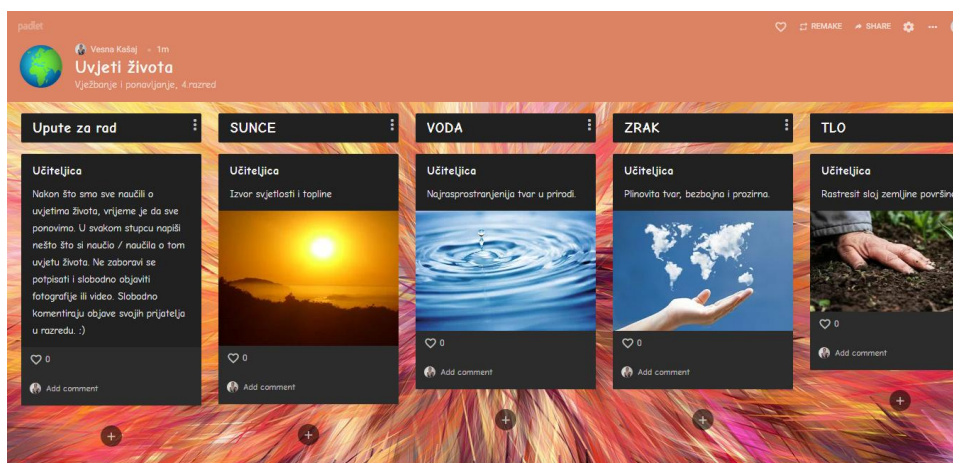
padlet

Vesna Kašaj • 1m

Uvjeti života

Vježbanje i ponavljanje, 4.razred

REMAKE SHARE

Upute za rad

Učiteljica

Nakon što smo sve naučili o uvjetima života, vrijeme je da sve ponovimo. U svakom stupcu napiši nešto što si naučio / naučila o tom uvjetu života. Ne zaboravi se potpisati i slobodno objaviti fotografije ili video. Slobodno komentiraju objave svojih prijatelja u razredu. :)

0

Add comment

SUNCE

Učiteljica

Izvor svjetlosti i topline

0

Add comment

VODA

Učiteljica

Najrasprostranjenija tvar u prirodi.

0

Add comment

ZRAK

Učiteljica

Plinovita tvar, bezbojna i prozirna.

0

Add comment

TLO

Učiteljica

Rastresit sloj zemljine površin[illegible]

0

Add comment